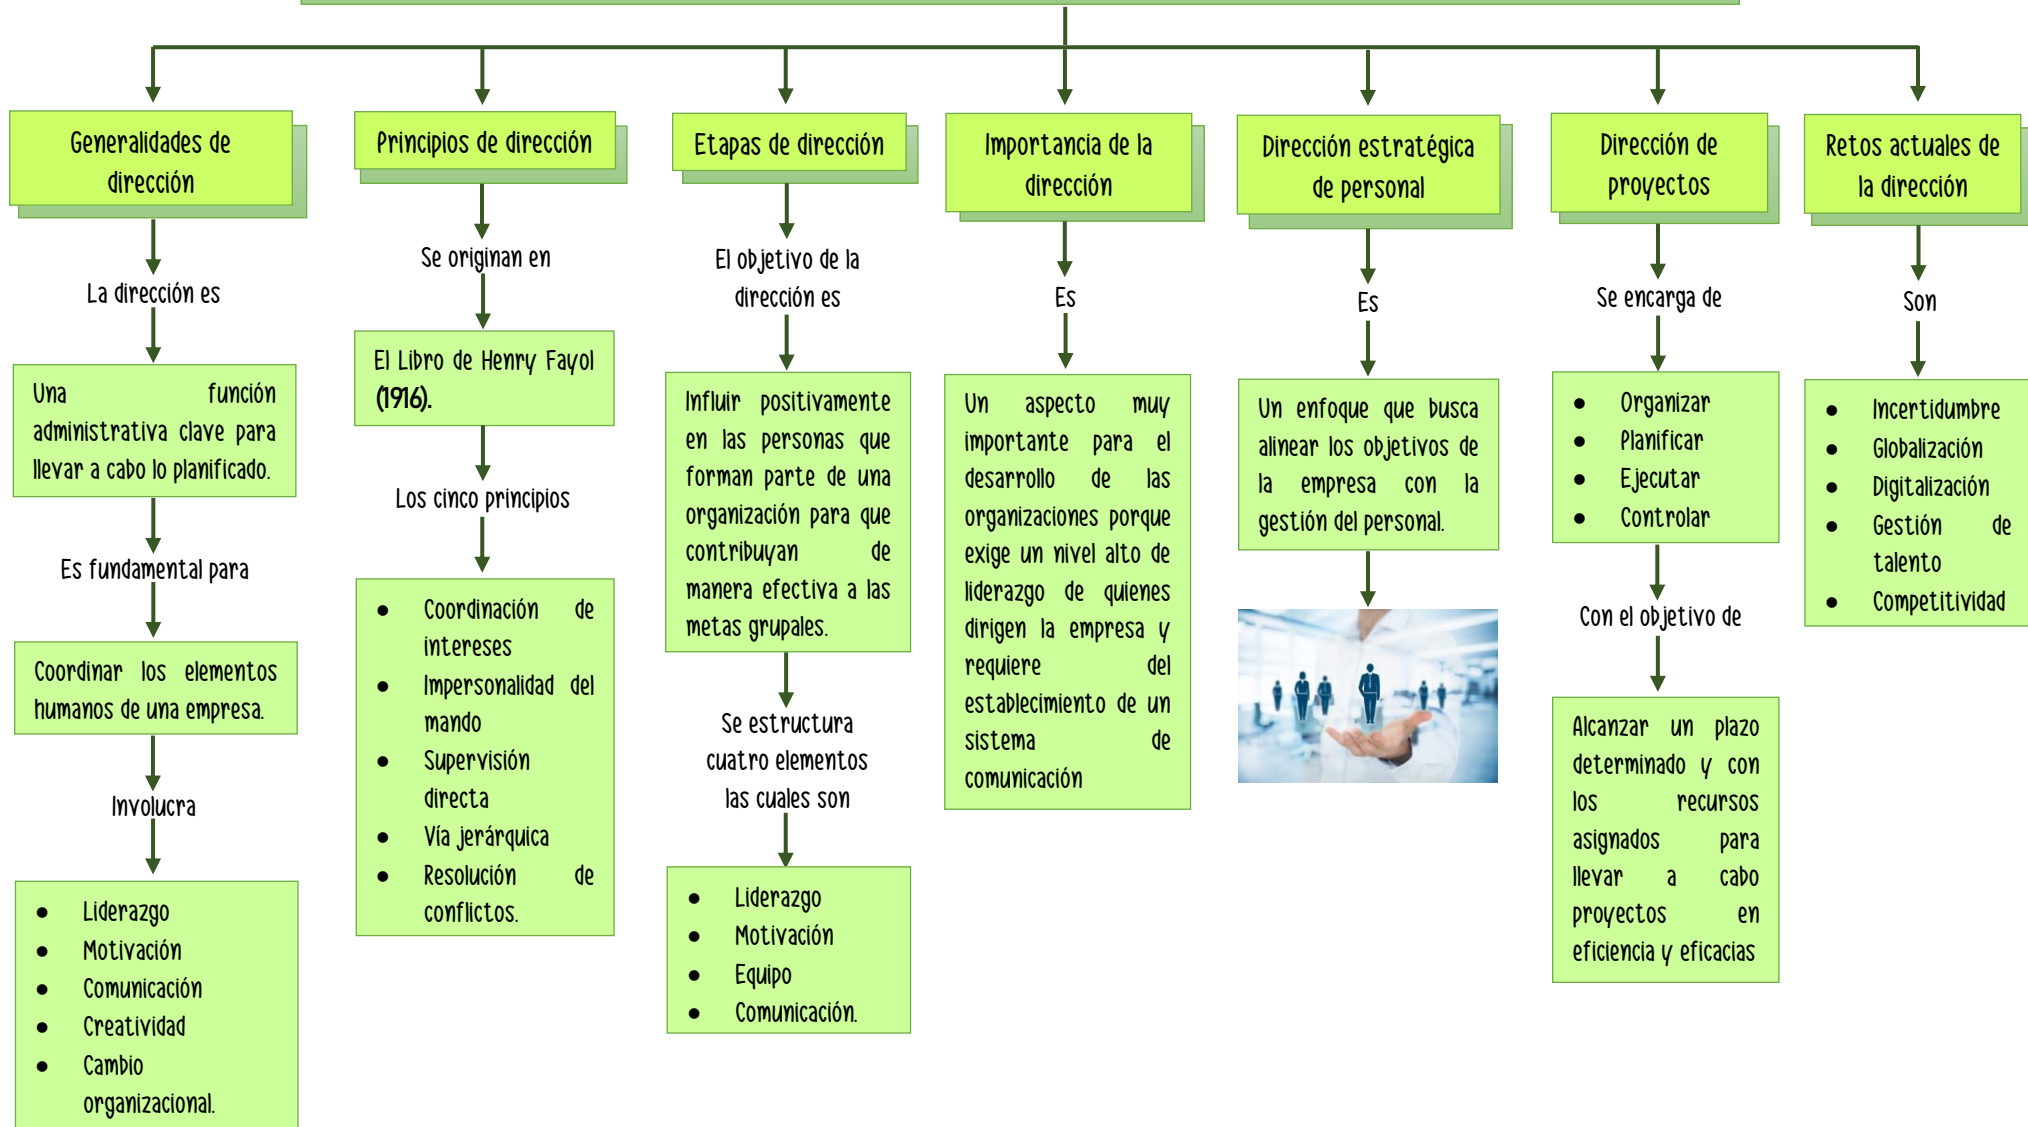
Generalidades de dirección

La dirección es

Una función administrativa clave para llevar a cabo lo planificado.

Es fundamental para

Coordinar los elementos humanos de una empresa.

Involucra

- Liderazgo
- Motivación
- Comunicación
- Creatividad
- Cambio organizacional.

Principios de dirección

Se originan en

El Libro de Henry Fayol (1916).

Los cinco principios

- Coordinación de intereses
- Impersonalidad del mando
- Supervisión directa
- Vía jerárquica
- Resolución de conflictos.

Etapas de dirección

El objetivo de la dirección es

Influir positivamente en las personas que forman parte de una organización para que contribuyan de manera efectiva a las metas grupales.

Se estructura cuatro elementos las cuales son

- Liderazgo
- Motivación
- Equipo
- Comunicación.

Importancia de la dirección

Es

Un aspecto muy importante para el desarrollo de las organizaciones porque exige un nivel alto de liderazgo de quienes dirigen la empresa y requiere del establecimiento de un sistema de comunicación

Dirección estratégica de personal

Es

Un enfoque que busca alinear los objetivos de la empresa con la gestión del personal.

Dirección de proyectos

Se encarga de

- Organizar
- Planificar
- Ejecutar
- Controlar

Con el objetivo de

Alcanzar un plazo determinado y con los recursos asignados para llevar a cabo proyectos en eficiencia y eficacias

Retos actuales de la dirección

Son

- Incertidumbre
- Globalización
- Digitalización
- Gestión de talento
- Competitividad